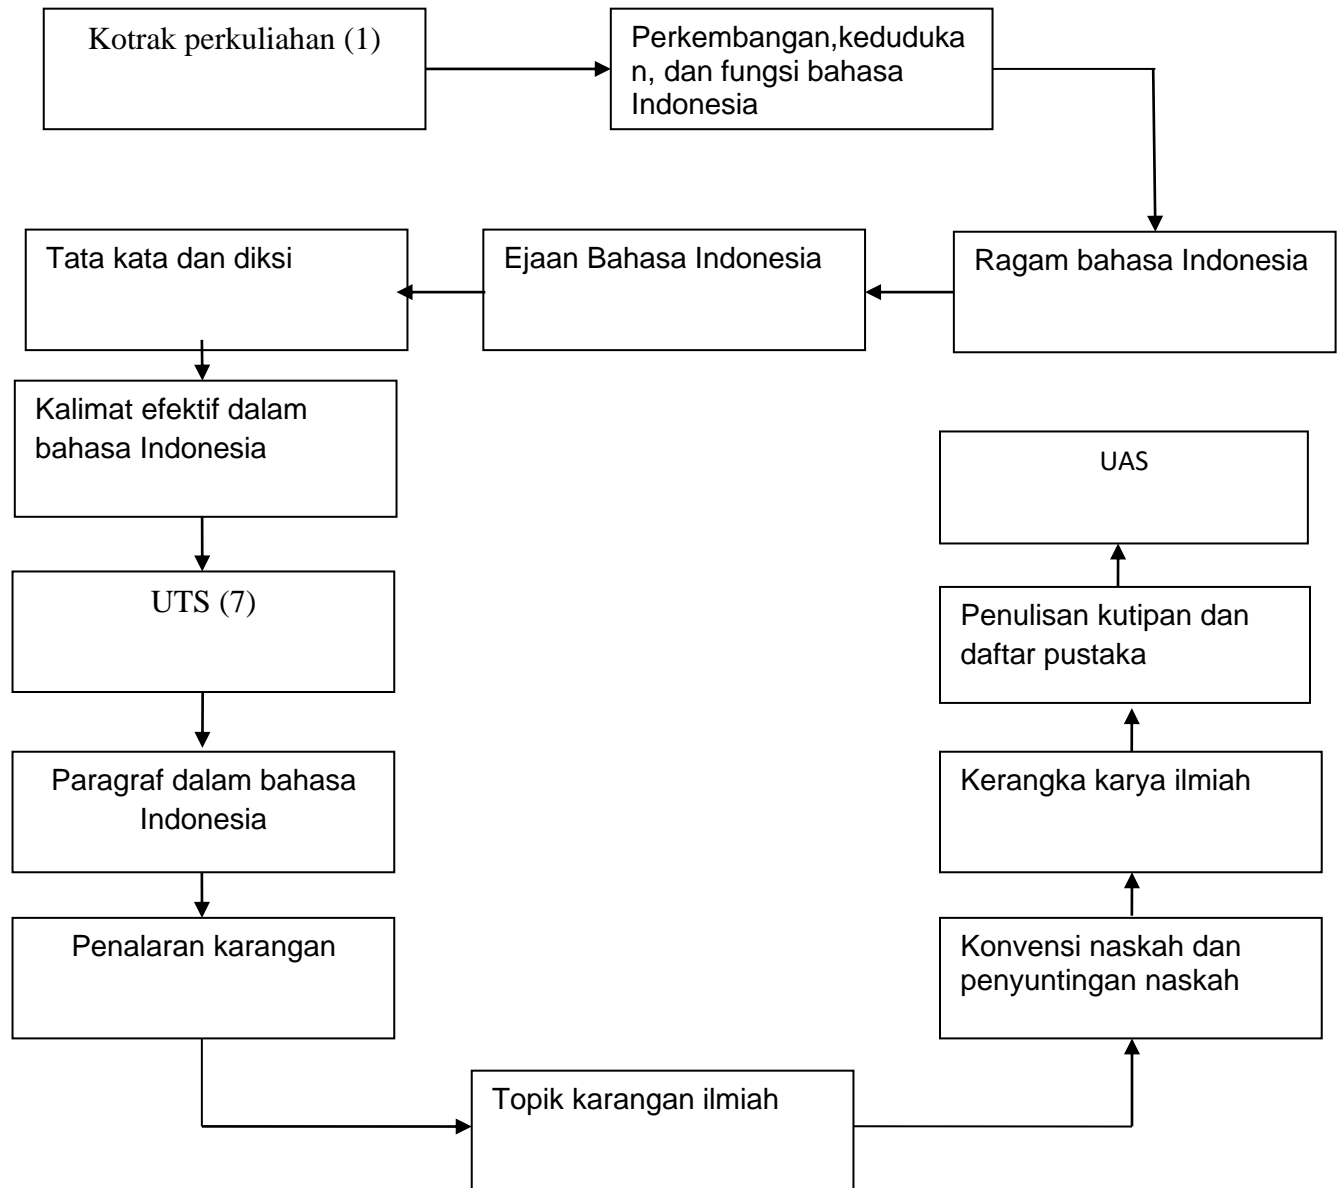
Kotrak perkuliahan (1)

Perkembangan,kedudukan, dan fungsi bahasa Indonesia

Ragam bahasa Indonesia

Ejaan Bahasa Indonesia

Tata kata dan diksi

Kalimat efektif dalam bahasa Indonesia

UTS (7)

Paragraf dalam bahasa Indonesia

Penalaran karangan

Topik karangan ilmiah

Konvensi naskah dan penyuntingan naskah

Kerangka karya ilmiah

Penulisan kutipan dan daftar pustaka

UAS